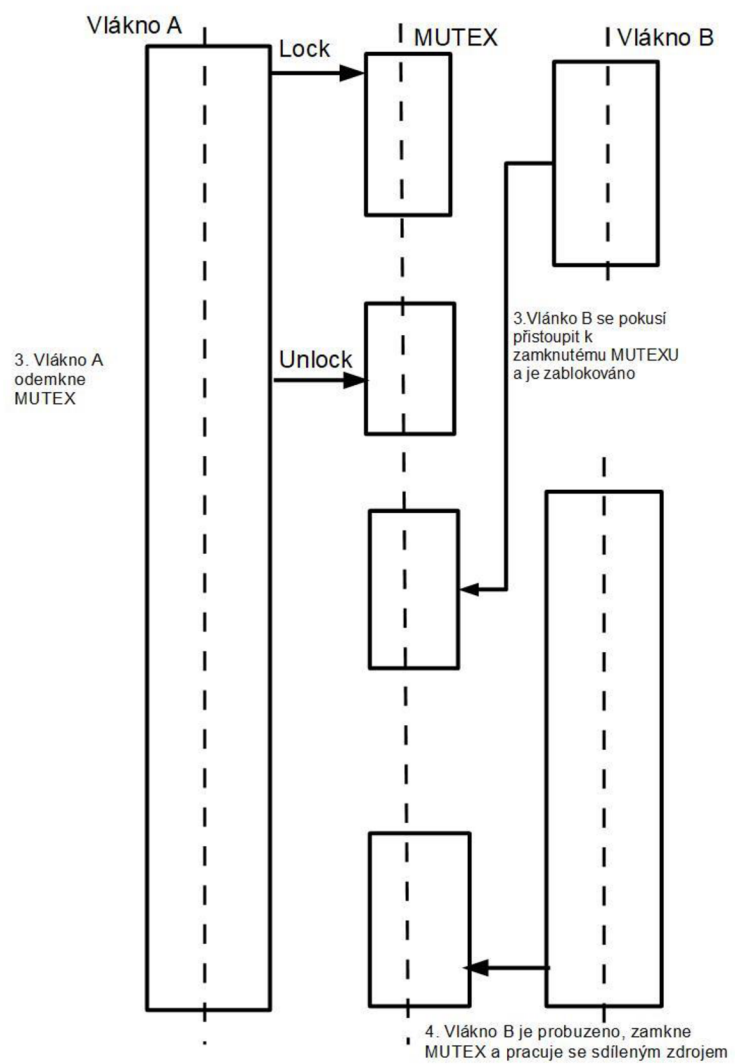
Vlákno A

MUTEX

Vlákno B

Lock

3.Vlákno B se pokusí přistoupit k zamknutému MUTEXU a je zablokováno

3. Vlákno A odemkne MUTEX

Unlock

4. Vlákno B je probuzeno, zamkne MUTEX a pracuje se sdíleným zdrojem